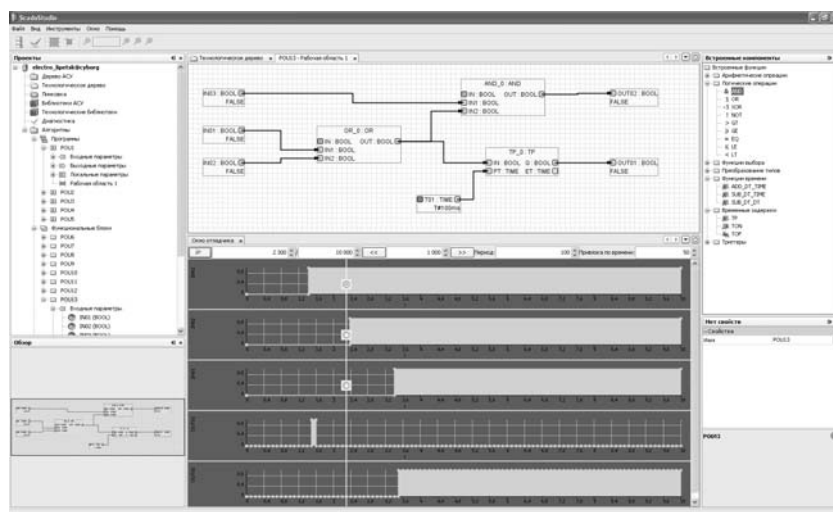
ScadaStudio

Файл Вид Инструменты Окно Помощь

Проекты

electro_Igortsk@cyborg
Дерево АСУ
Технологическое дерево
Помощь
Библиотека АСУ
Технологическая библиотека
Диагностика
Алгоритмы
Программы
POU1
Входные параметры
Выходные параметры
Локальные параметры
Рабочая область 1
POU2
POU3
POU4
POU5
Функциональные блоки
POU6
POU7
POU8
POU9
POU10
POU11
POU12
POU13
Входные параметры
IN01 (BOOL)
IN02 (BOOL)

Обзор

Технологическое дерево
POU13 - Рабочая область 1

IN03 BOOL
FALSE

AND_0 : AND
IN BOOL OUT BOOL
IN1 BOOL
IN2 BOOL

OUT02 BOOL
FALSE

IN01 BOOL
FALSE

OR_0 : OR
IN BOOL OUT BOOL
IN1 BOOL
IN2 BOOL

IN02 BOOL
FALSE

TP_0 : TP
IN BOOL Q BOOL
PT TIME ET TIME

OUT01 BOOL
FALSE

T01 TIME
T#100ms

Окно отладчика

2 300
10 000
<<
1 000
>>
Период
100
Привязка по времени
50

Встроенные компоненты
Встроенные функции
Арифметические операции
Логические операции
AND
OR
XOR
NOT
GT
GE
EQ
LE
LT
Функции выбора
Преобразование типов
Функции времени
ADD_DT_TIME
SUB_DT_TIME
SUB_DT_DT
Временные задержки
TP
TON
TOF
Триггеры

Нет свойств
Свойства
Имя
POU13

POU13